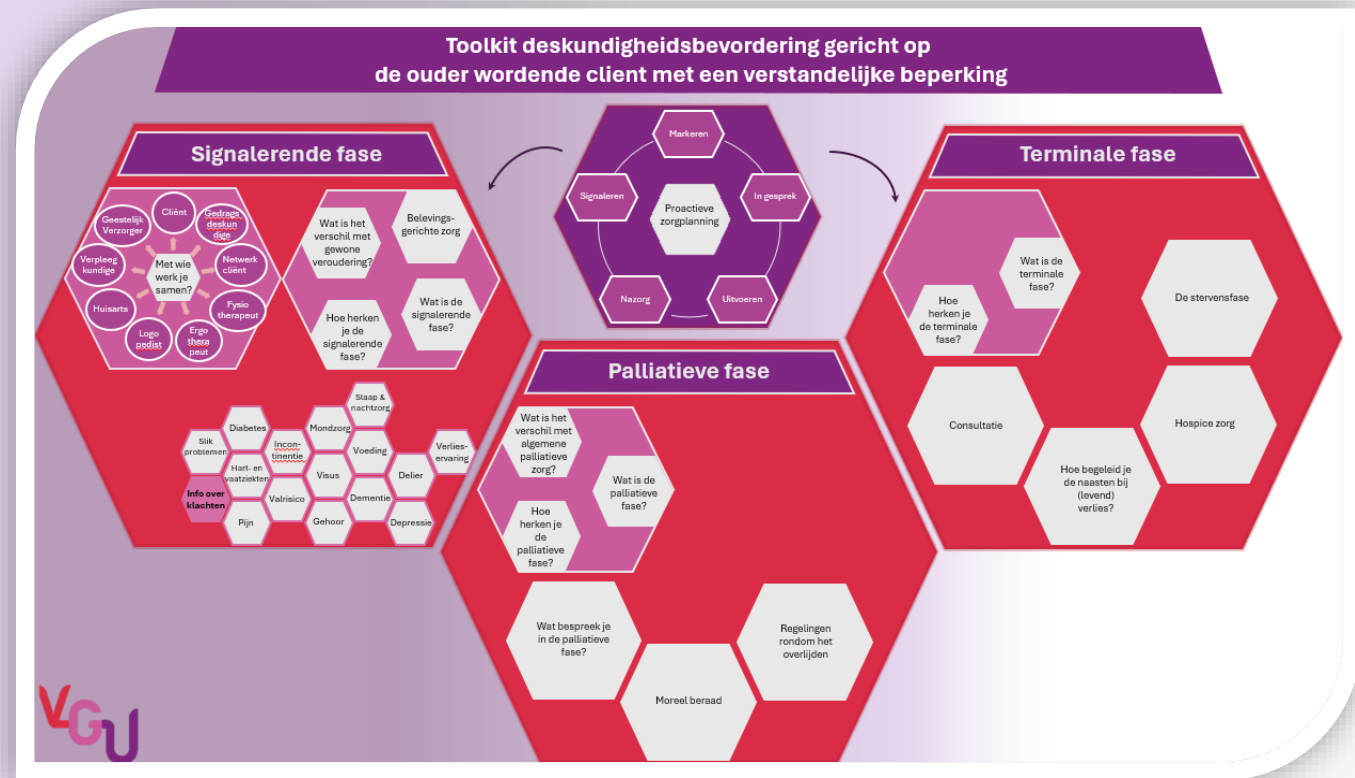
Toolkit deskundigheidsbevordering gericht op de ouder wordende client met een verstandelijke beperking

Signalerende fase

Met wie werk je samen?

Cliënt

Gedrags deskundige

Netwerk cliënt

Fysio therapeut

Ergo thera peut

Logo pedist

Huisarts

Verpleeg kundige

Geestelijk Verzorger

Wat is het verschil met gewone veroudering?

Belevings-gerichte zorg

Hoe herken je de signalerende fase?

Wat is de signalerende fase?

Slaap & nachtzorg

Diabetes

Mondzorg

Slik problemen

Incon-tinentie

Voeding

Verlies-ervaring

Hart- en vaatziekten

Visus

Delier

Info over klachten

Valrisico

Dementie

Pijn

Gehoor

Depressie

Markeren

Signaleren

Proactieve zorgplanning

In gesprek

Nazorg

Uitvoeren

Palliatieve fase

Wat is het verschil met algemene palliatieve zorg?

Wat is de palliatieve fase?

Hoe herken je de palliatieve fase?

Wat bespreek je in de palliatieve fase?

Regelingen rondom het overlijden

Moreel beraad

Terminale fase

Wat is de terminale fase?

Hoe herken je de terminale fase?

De stervensfase

Consultatie

Hospice zorg

Hoe begeleid je de naasten bij (levend) verlies?

VGU